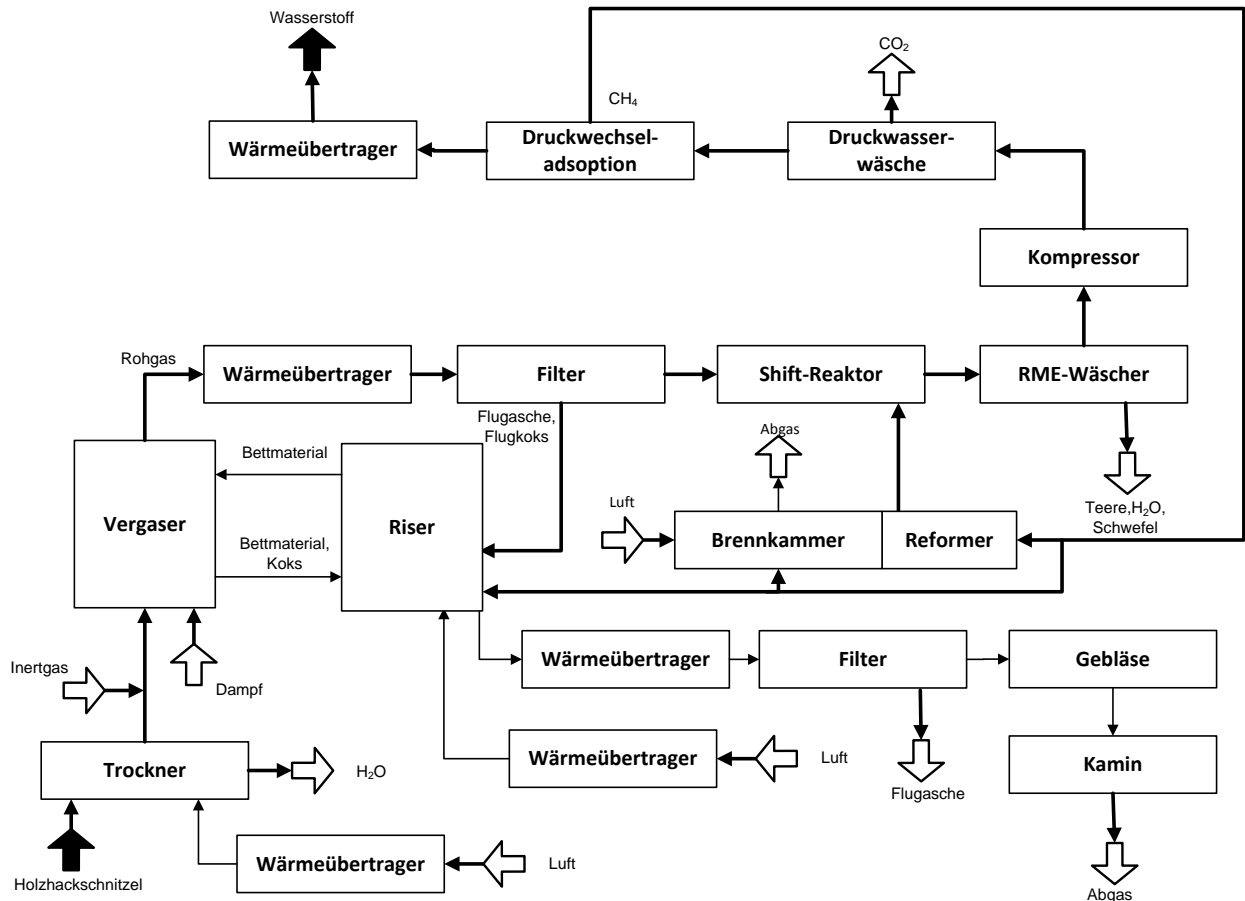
Wasserstoff

$CO_2$

$CH_4$

Wärmeübertrager

Druckwechseladsoption

Druckwasserwäsche

Kompressor

Rohgas

Wärmeübertrager

Filter

Shift-Reaktor

RME-Wäscher

Flugasche, Flugkoks

Abgas

Bettmaterial

Vergaser

Riser

Luft

Brennkammer

Reformer

Teere,$H_2O$, Schwefel

Bettmaterial, Koks

Wärmeübertrager

Filter

Gebläse

Inertgas

Dampf

Trockner

$H_2O$

Wärmeübertrager

Luft

Flugasche

Kamin

Holzhackschnitzel

Wärmeübertrager

Luft

Abgas